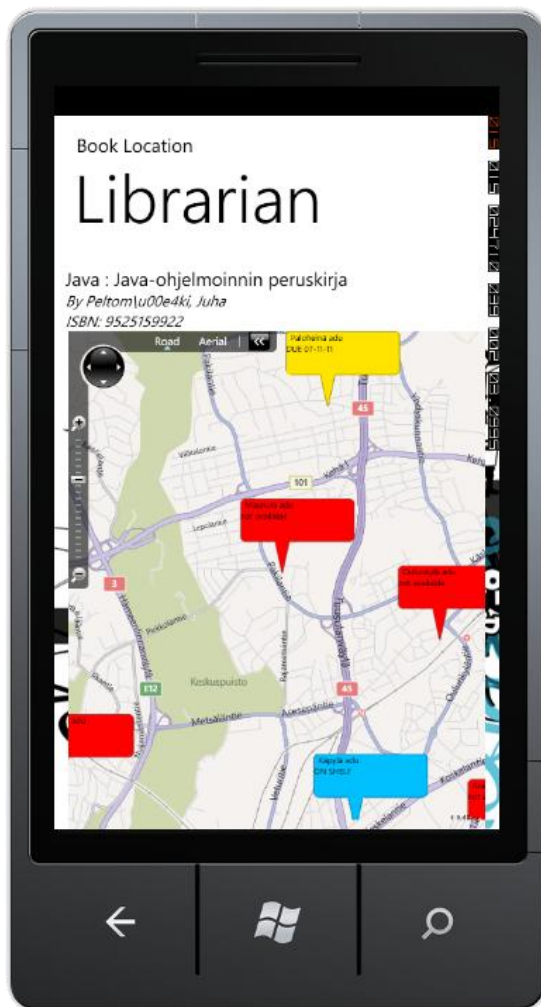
Book Location

Librarian

Java : Java-ohjelmoinnin peruskirja
By Peltom\u00e4ki, Juha
ISBN: 9525159922

Road Aerial

Paloheinä adx
DUE 07-11-11

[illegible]
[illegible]

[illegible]
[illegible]

Käpylä adx
ON SHELF

Keskuspuisto

Metsälänt

101

45

45

3

E12